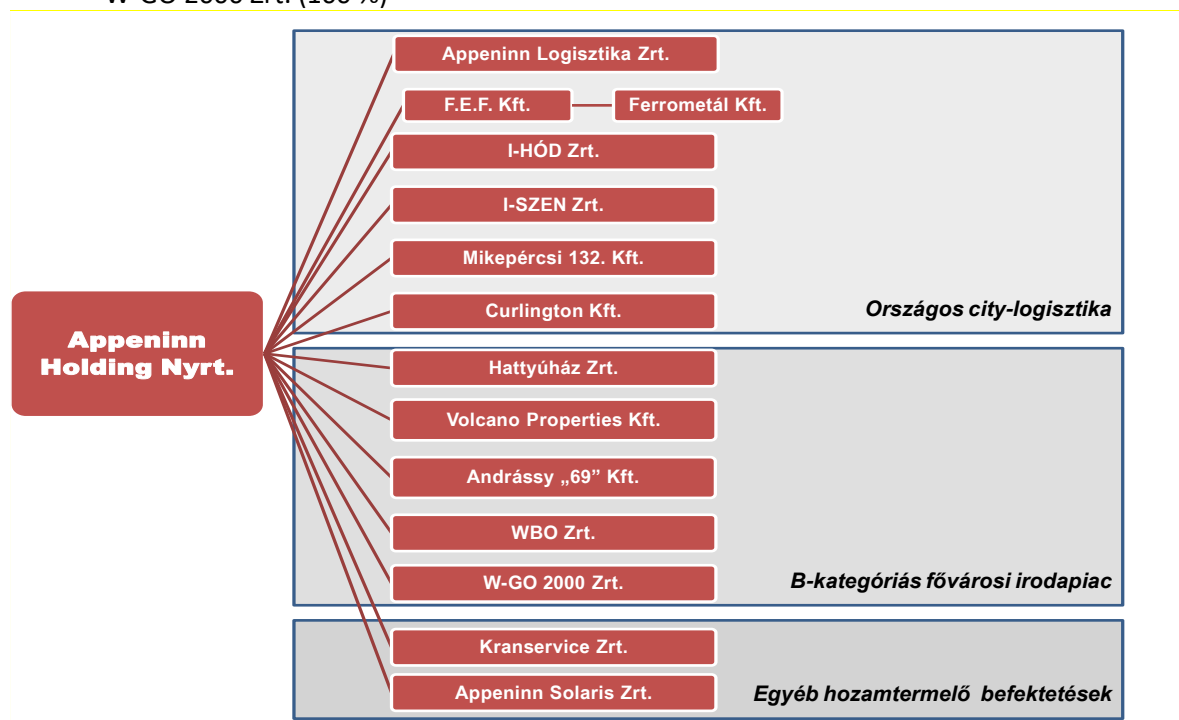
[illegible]

Appeninn Holding Nyrt.

Appeninn Logisztika Zrt.

F.E.F. Kft.

Ferrometál Kft.

I-HÓD Zrt.

I-SZEN Zrt.

Mikepércsi 132. Kft.

Curlington Kft.

Országos city-logisztika

Hattyúház Zrt.

Volcano Properties Kft.

Andrássy „69” Kft.

WBO Zrt.

W-GO 2000 Zrt.

B-kategóriás fővárosi irodapiac

Kranservice Zrt.

Appeninn Solaris Zrt.

Egyéb hozamtermelő befektetések